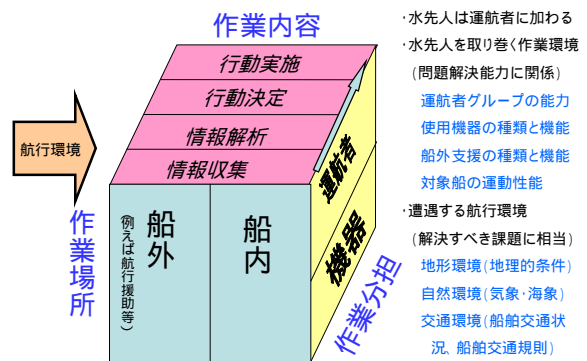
作業内容

行動実施
行動決定
情報解析
情報収集

航行環境

作業場所

船外
(例えば航行援助等)

船内

運航者
機器
作業分担

・水先人は運航者に加わる
・水先人を取り巻く作業環境
(問題解決能力に関係)
運航者グループの能力
使用機器の種類と機能
船外支援の種類と機能
対象船の運動性能
・遭遇する航行環境
(解決すべき課題に相当)
地形環境(地理的条件)
自然環境(気象・海象)
交通環境(船舶交通状況、船舶交通規則)